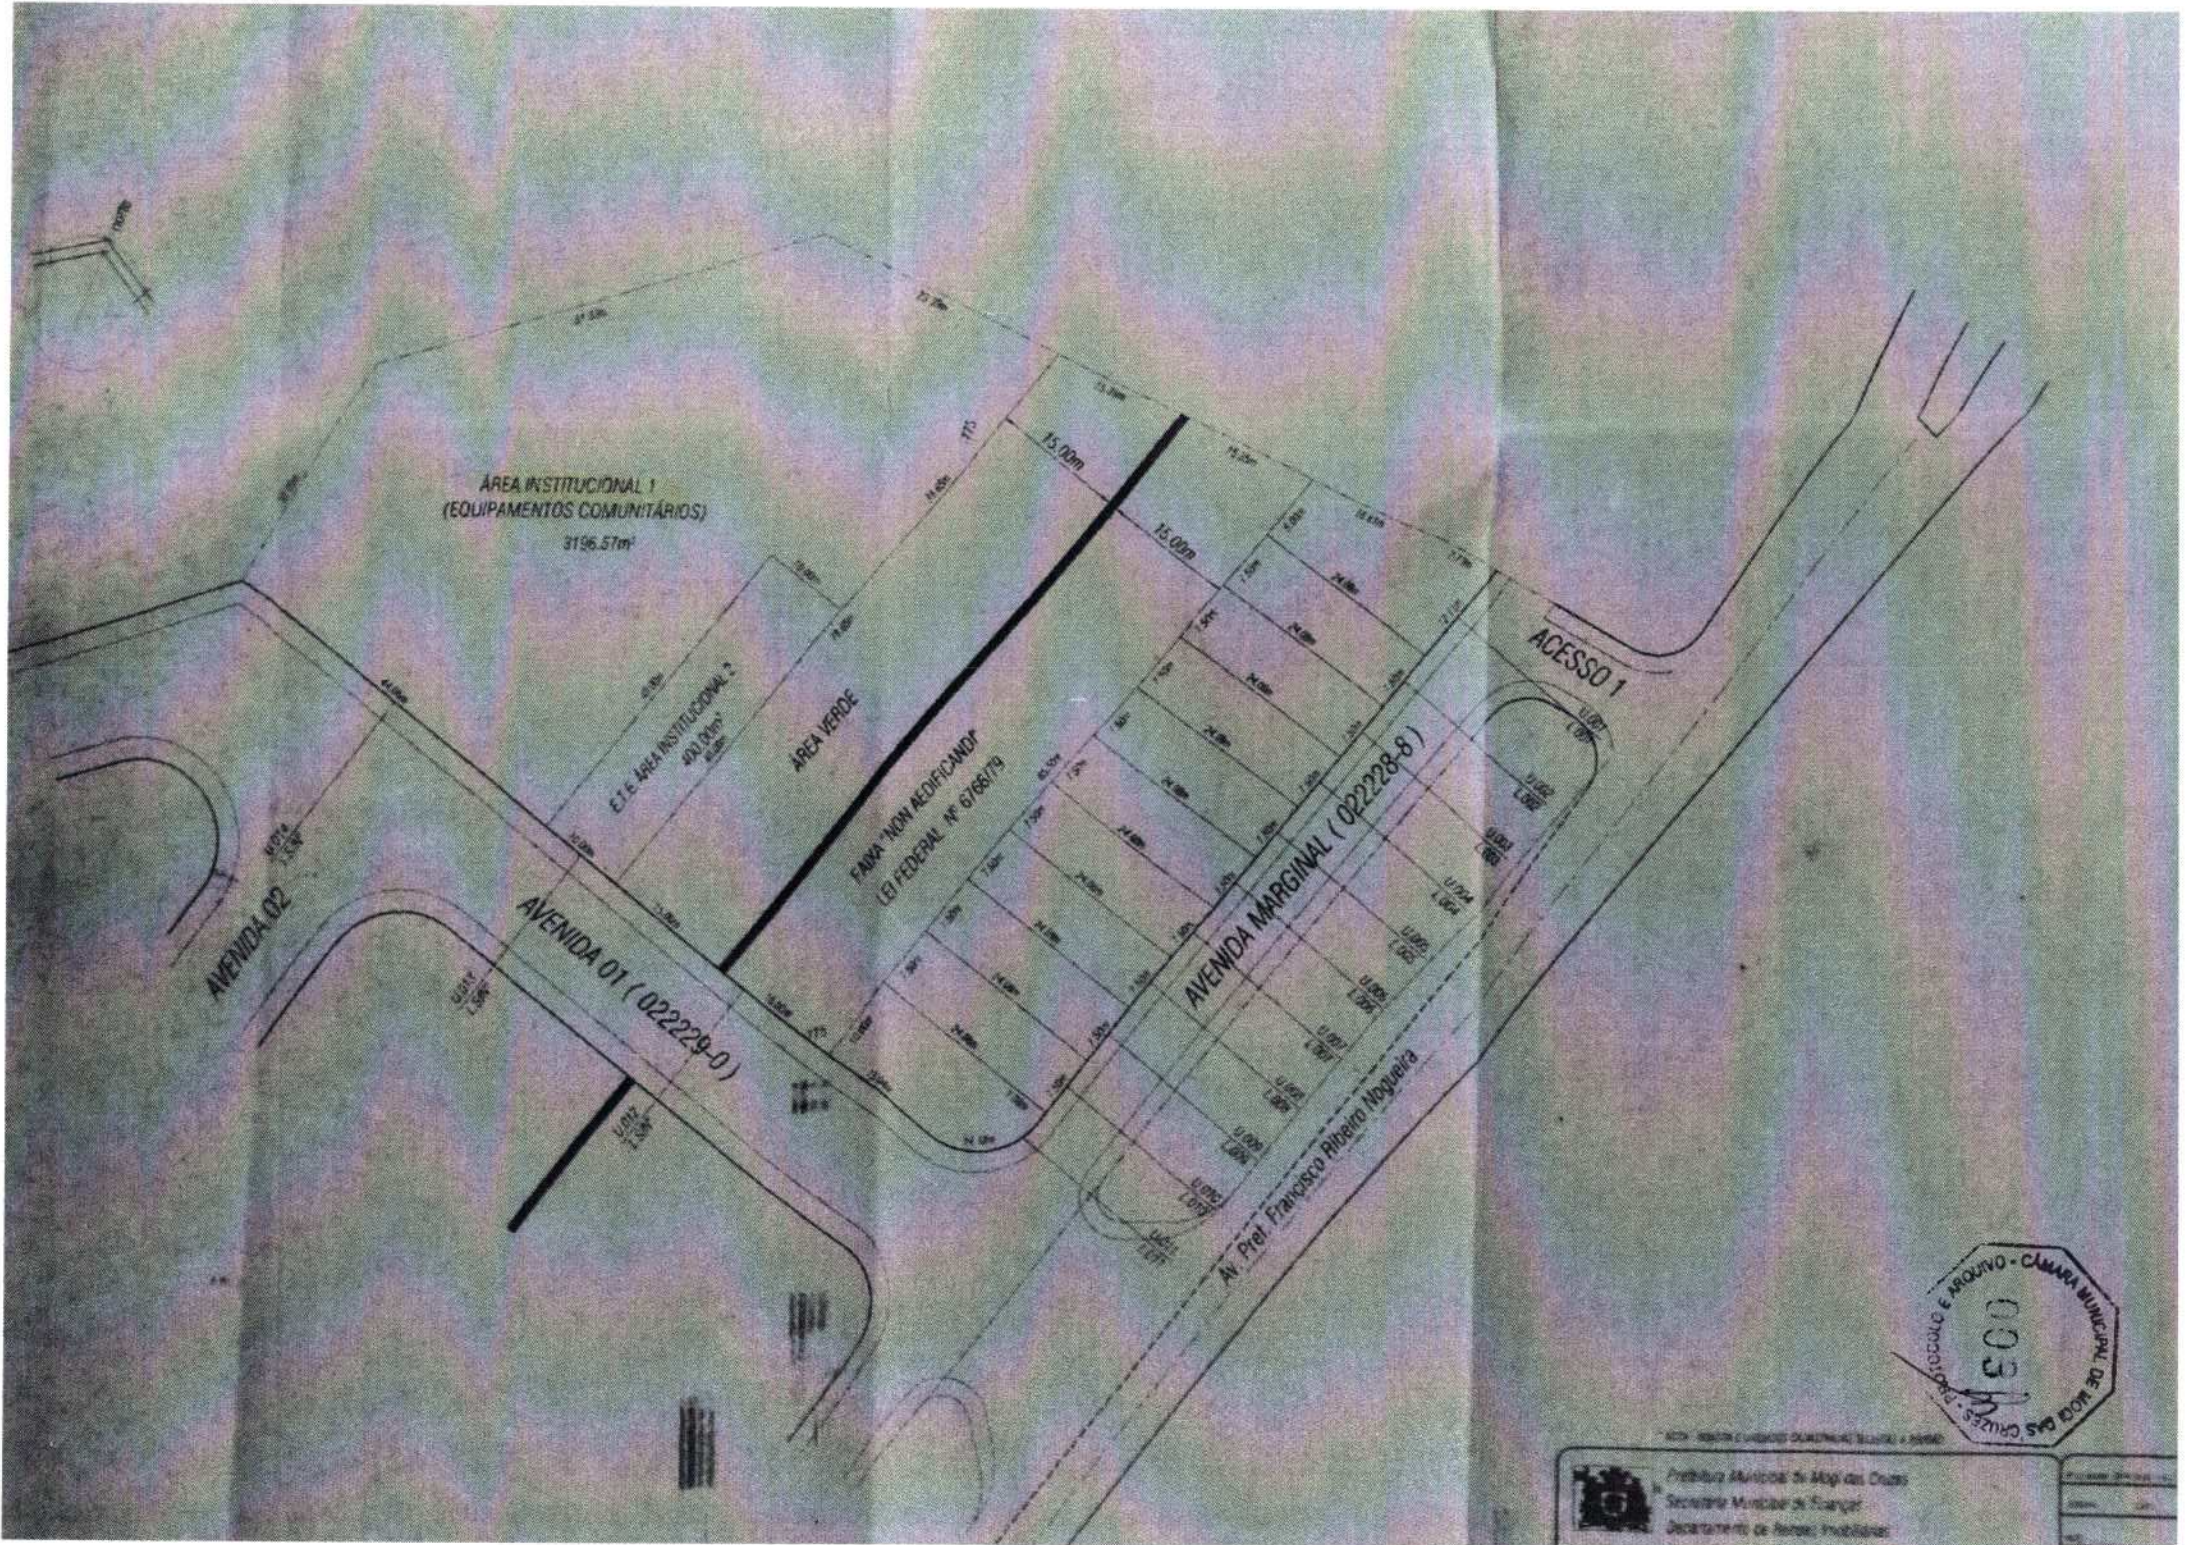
ÁREA INSTITUCIONAL 1
(EQUIPAMENTOS COMUNITÁRIOS)
3196,57m²

15,00m

15,00m

E.T.E. ÁREA INSTITUCIONAL 2
400,00m²

ÁREA VERDE

FAIXA "NON AEDIFICANDI"
LEI FEDERAL Nº 6766/79

ACESSO 1

AVENIDA MARGINAL (022228-8)

AVENIDA 02

AVENIDA 01 (022229-0)

Av. Pref. Francisco Ribeiro Nogueira

PROTOCOLO E ARQUIVO - CÂMARA MUNICIPAL DE MOGI DAS CRUZES
003

Prefeitura Municipal de Mogi das Cruzes
Secretaria Municipal de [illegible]
Departamento de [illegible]